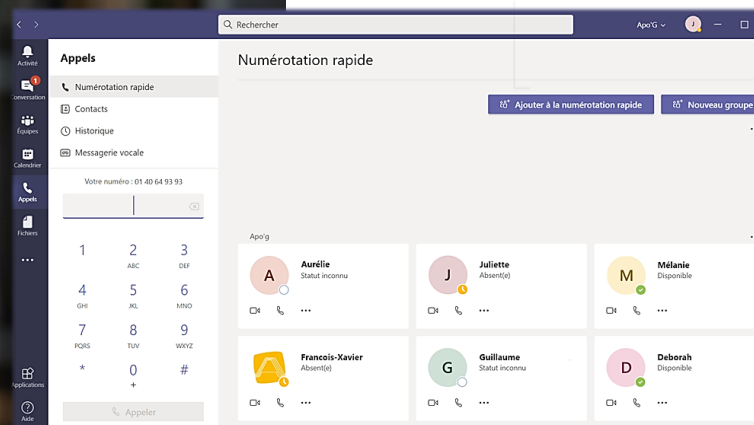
Rechercher

Apo'G

J

Activité

1

Conversation

Équipes

Calendrier

Appels

Fichiers

...

Applications

Aide

Appels

Numérotation rapide

Contacts

Historique

Messagerie vocale

Votre numéro : 01 40 64 93 93

1

2 ABC

3 DEF

4 GHI

5 JKL

6 MNO

7 PQRS

8 TUV

9 WXYZ

*

0 +

#

Appeler

Numérotation rapide

Ajouter à la numérotation rapide

Nouveau groupe

Apo'g

A

Aurélie
Statut inconnu

J

Juliette
Absent(e)

M

Mélanie
Disponible

Francois-Xavier
Absent(e)

G

Guillaume
Statut inconnu

D

Deborah
Disponible